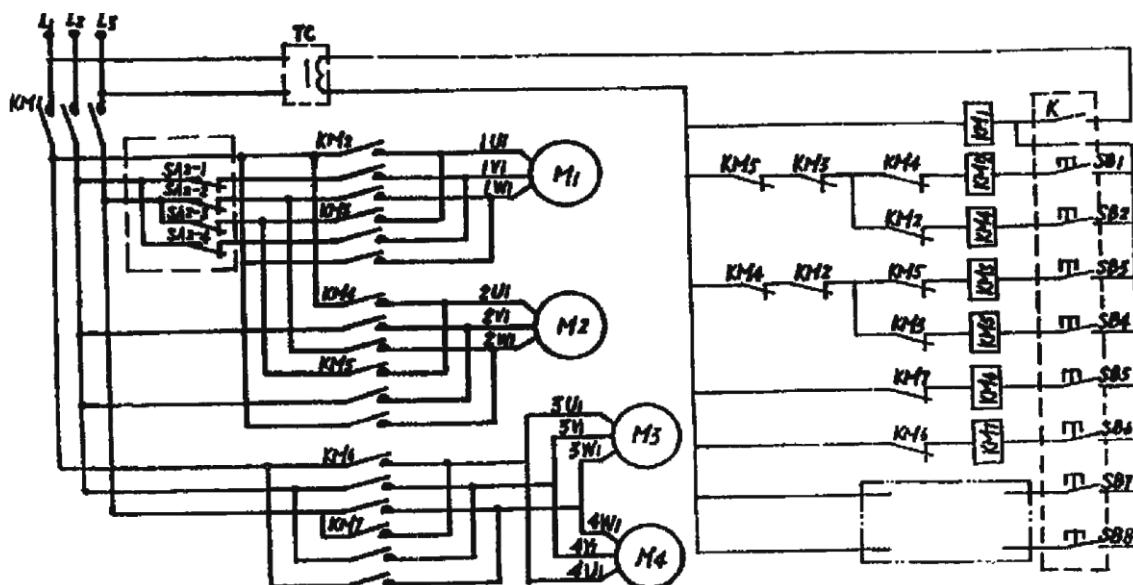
L1 L2 L3
TC
KM1
SA2-1
SA2-2
SA2-3
SA2-4
KM2
1U1
1V1
1W1
M1
KM3
KM4
2U1
2V1
2W1
M2
KM5
3U1
3V1
3W1
M3
KM6
KM7
4W1
4V1
4U1
M4
KM5 KM3 KM4
KM2
KM4 KM2 KM5
KM3
KM7
KM6
KM1
KM2
KM4
KM3
KM5
KM6
KM7
K
SB1
SB2
SB3
SB4
SB5
SB6
SB7
SB8